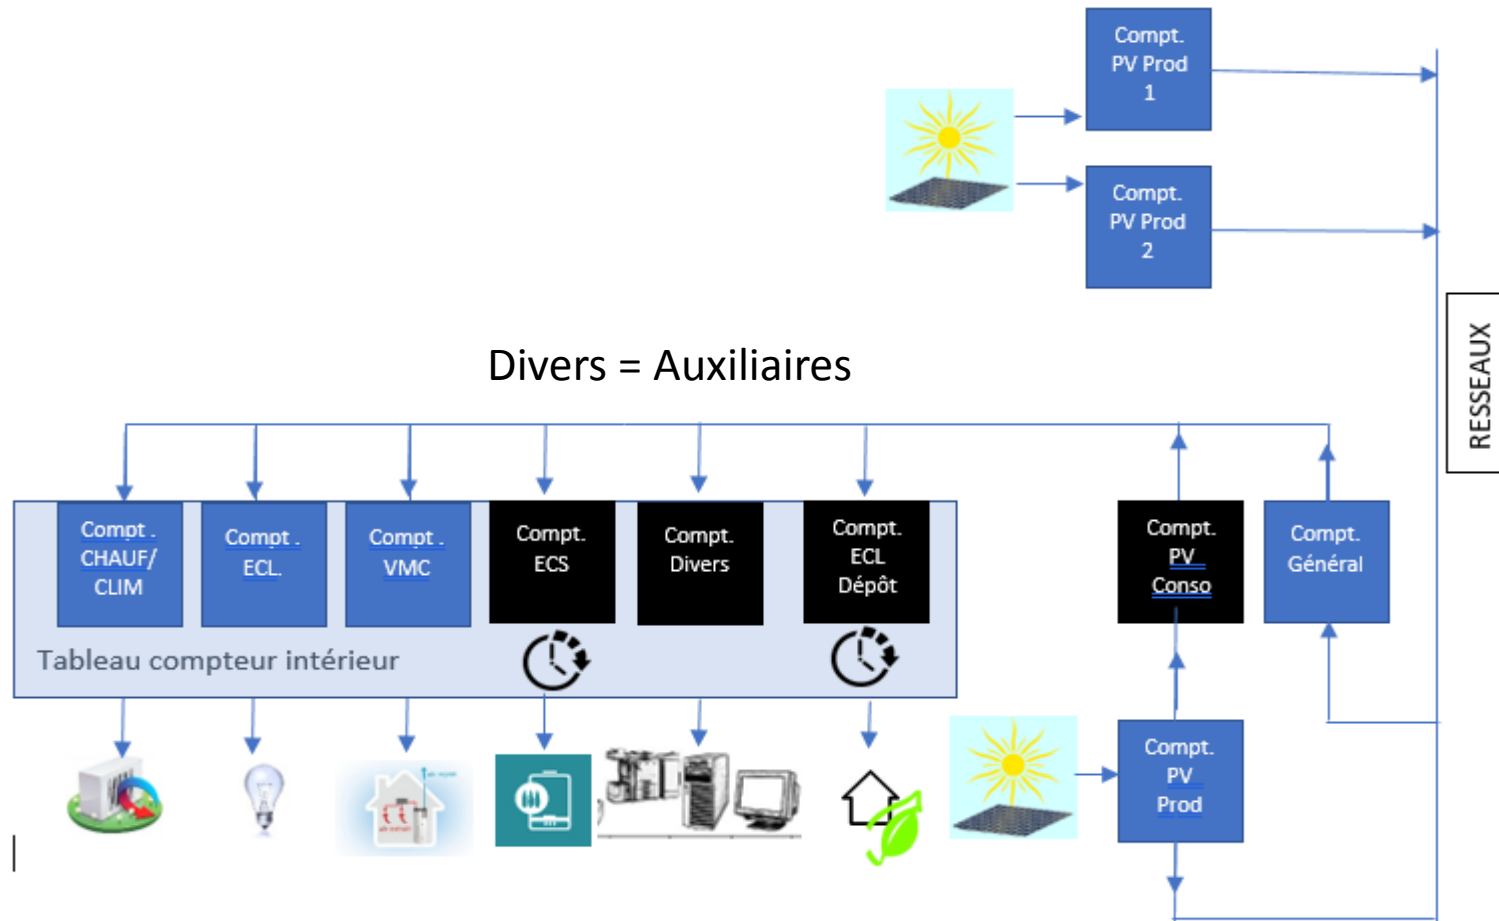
Compt. PV Prod 1

Compt. PV Prod 2

RESSEAUX

Divers = Auxiliaires

Compt . CHAUF/ CLIM

Compt . ECL.

Compt . VMC

Compt. ECS

Compt. Divers

Compt. ECL Dépôt

Compt. PV Conso

Compt. Général

Tableau compteur intérieur

Compt. PV Prod